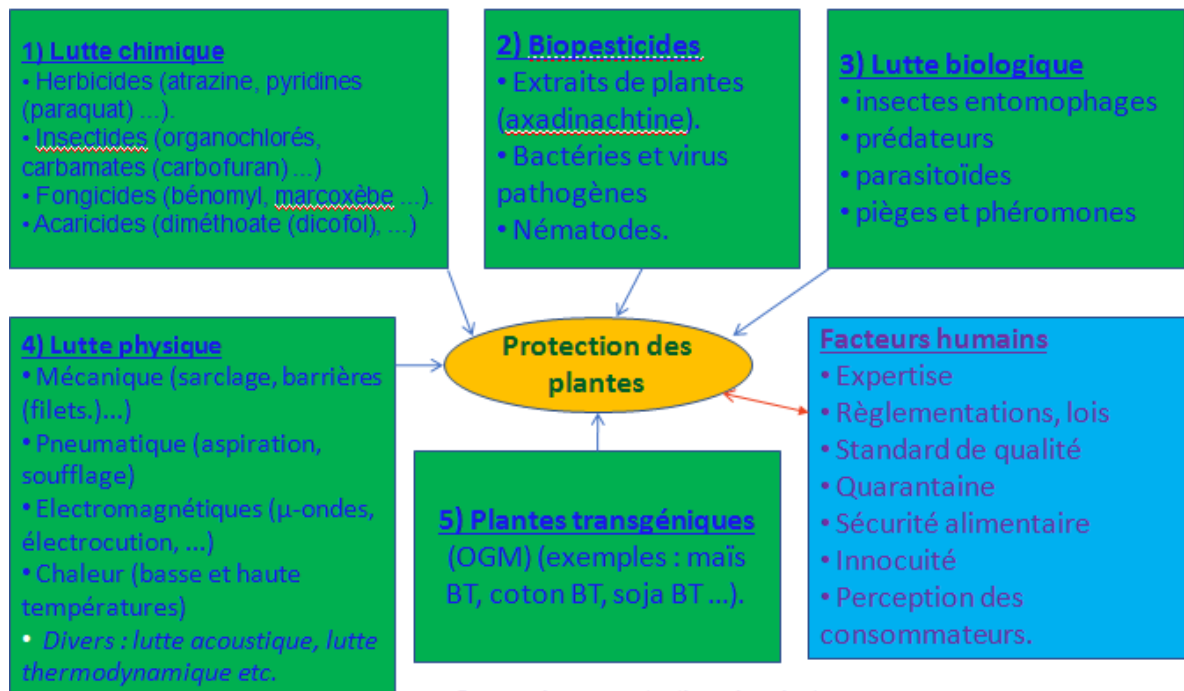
1) Lutte chimique
• Herbicides (atrazine, pyridines (paraquat) ...).
• Insectides (organochlorés, carbamates (carbofuran) ...)
• Fongicides (bénomyl, marcoxèbe ...).
• Acaricides (diméthoate (dicofol), ...)

2) Biopesticides
• Extraits de plantes (axadinachtine).
• Bactéries et virus pathogènes
• Nématodes.

3) Lutte biologique
• insectes entomophages
• prédateurs
• parasitoïdes
• pièges et phéromones

4) Lutte physique
• Mécanique (sarclage, barrières (filets.)...)
• Pneumatique (aspiration, soufflage)
• Electromagnétiques (µ-ondes, électrocution, ...)
• Chaleur (basse et haute températures)
• Divers : lutte acoustique, lutte thermodynamique etc.

Protection des plantes

5) Plantes transgéniques (OGM) (exemples : maïs BT, coton BT, soja BT ...).

Facteurs humains
• Expertise
• Règlementations, lois
• Standard de qualité
• Quarantaine
• Sécurité alimentaire
• Innocuité
• Perception des consommateurs.